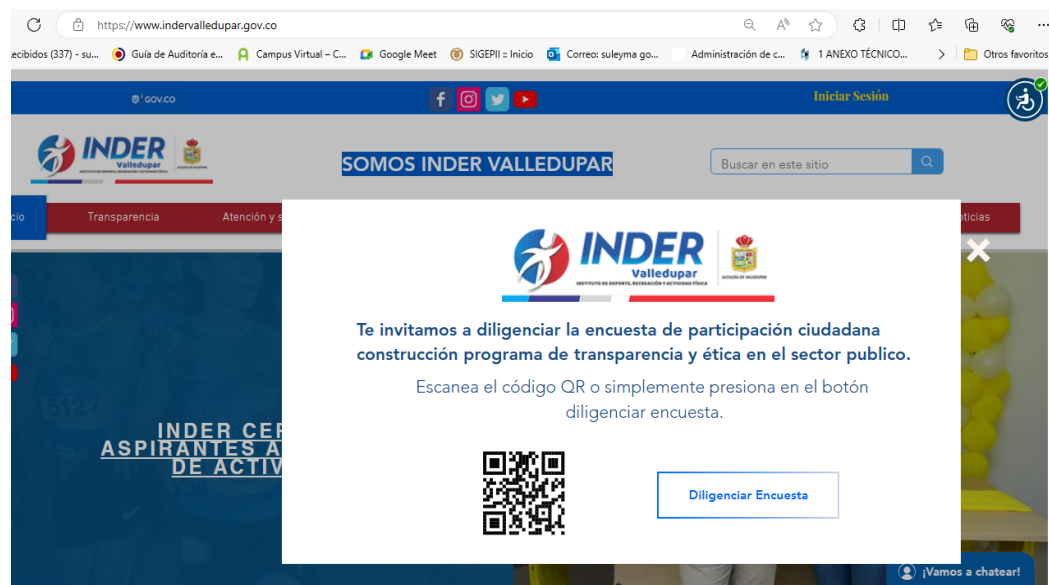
https://www.indervalledupar.gov.co

ecibidos (337) - su... Guía de Auditoría e... Campus Virtual – C... Google Meet SIGEPII :: Inicio Correo: suleyma go... Administración de c... 1 ANEXO TÉCNICO... Otros favoritos

GOV.CO

Iniciar Sesión

INDER Valledupar
INSTITUTO DE DEPORTE, RECREACIÓN Y ACTIVIDAD FÍSICA

SOMOS INDER VALLEDUPAR

Buscar en este sitio

cio Transparencia Atención y s oticias

INDER CER
ASPIRANTES A
DE ACTIV

INDER Valledupar
INSTITUTO DE DEPORTE, RECREACIÓN Y ACTIVIDAD FÍSICA
ALCALDÍA DE VALLEDUPAR

Te invitamos a diligenciar la encuesta de participación ciudadana construcción programa de transparencia y ética en el sector publico.

Escanea el código QR o simplemente presiona en el botón diligenciar encuesta.

Diligenciar Encuesta

¡Vamos a chatear!